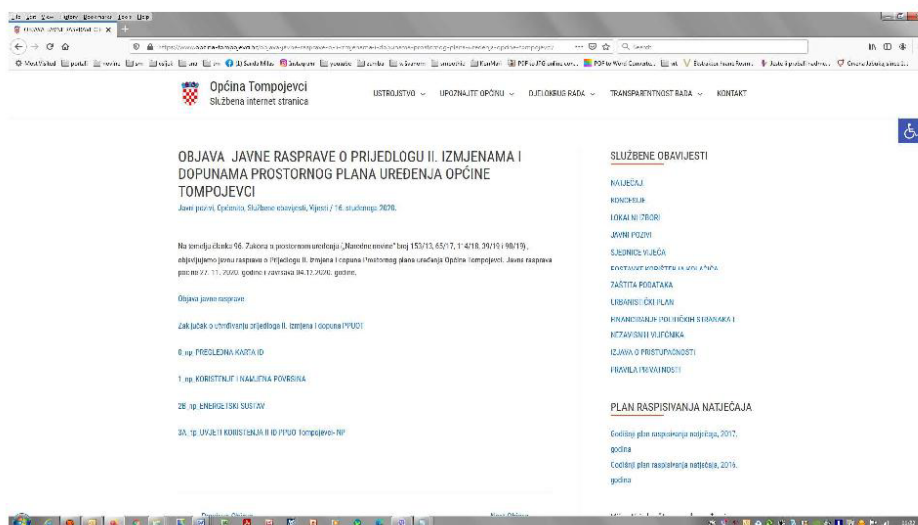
Općina Tompojevci
Službena internet stranica

USTROJSTVO ∨ UPOZNAJTE OPĆINU ∨ DJELOKRUG RADA ∨ TRANSPARENTNOST RADA ∨ KONTAKT

OBJAVA JAVNE RASPRAVE O PRIJEDLOGU II. IZMJENAMA I DOPUNAMA PROSTORNOG PLANA UREĐENJA OPĆINE TOMPOJEVCI

Javni pozivi, Općenito, Službene obavijesti, Vijesti / 16. studenoga 2020.

Na temelju članka 96. Zakona o prostornom uređenju („Narodne novine" broj 153/13, 65/17, 114/18, 39/19 i 98/19), objavljujemo javnu raspravu o Prijedlogu II. Izmjena i dopuna Prostornog plana uređenja Općine Tompojevci. Javna rasprava počinje 27.11.2020. godine i završava 04.12.2020. godine.

Objava javne rasprave

Zaključak o utvrđivanju prijedloga II. izmjena i dopuna PPUOT

0. np. PREGLEDNA KARTA ID

1. np. KORIŠTENJE I NAMJENA POVRŠINA

2B. np. ENERGETSKI SUSTAV

3A. np. UVJETI KORIŠTENJA II ID PPUO Tompojevci- NP

SLUŽBENE OBAVIJESTI

NATJEČAJI
KONCESIJE
LOKALNI IZBORI
JAVNI POZIVI
SJEDNICE VIJEĆA
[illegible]
ZAŠTITA PODATAKA
URBANISTIČKI PLAN
FINANCIRANJE POLITIČKIH STRANAKA I NEZAVISNIH VIJEĆNIKA
IZJAVA O PRISTUPAČNOSTI
PRAVILA PRIVATNOSTI

PLAN RASPISIVANJA NATJEČAJA

Godišnji plan raspisivanja natječaja, 2017. godina
Godišnji plan raspisivanja natječaja, 2016. godina